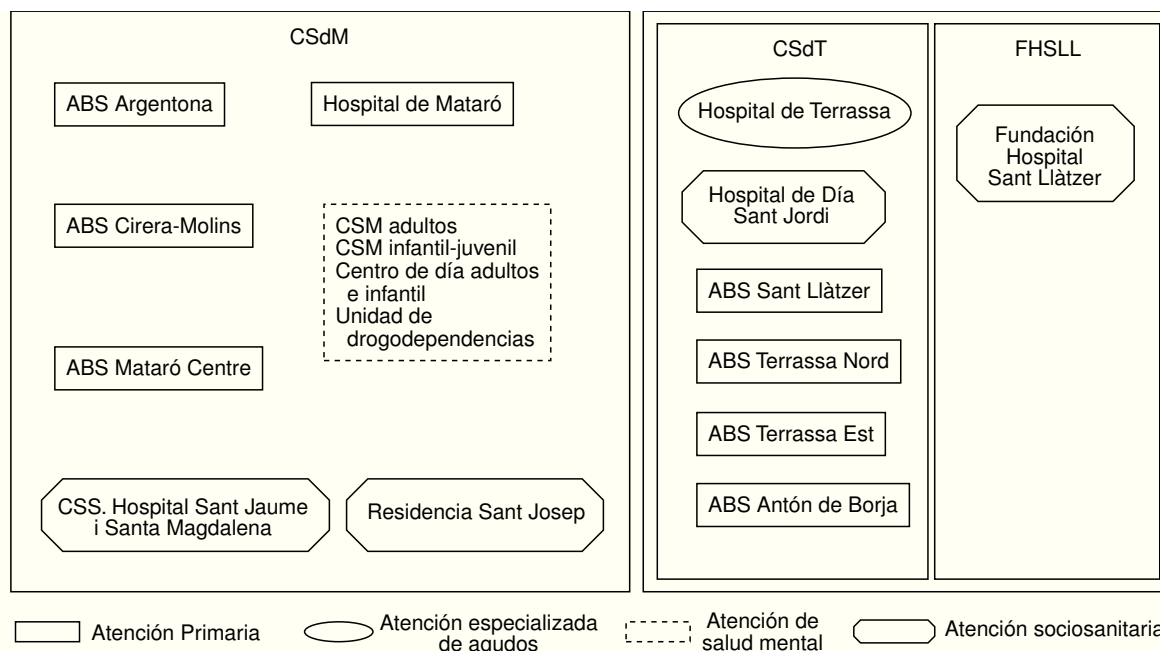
CSdM

ABS Argentona

Hospital de Mataró

ABS Cirera-Molins

CSM adultos
CSM infantil-juvenil
Centro de día adultos e infantil
Unidad de drogodependencias

ABS Mataró Centre

CSS. Hospital Sant Jaume i Santa Magdalena

Residencia Sant Josep

CSdT

Hospital de Terrassa

Hospital de Día Sant Jordi

ABS Sant Llàtzer

ABS Terrassa Nord

ABS Terrassa Est

ABS Antón de Borja

FHSLL

Fundación Hospital Sant Llàtzer

Atención Primaria

Atención especializada de agudos

Atención de salud mental

Atención sociosanitaria